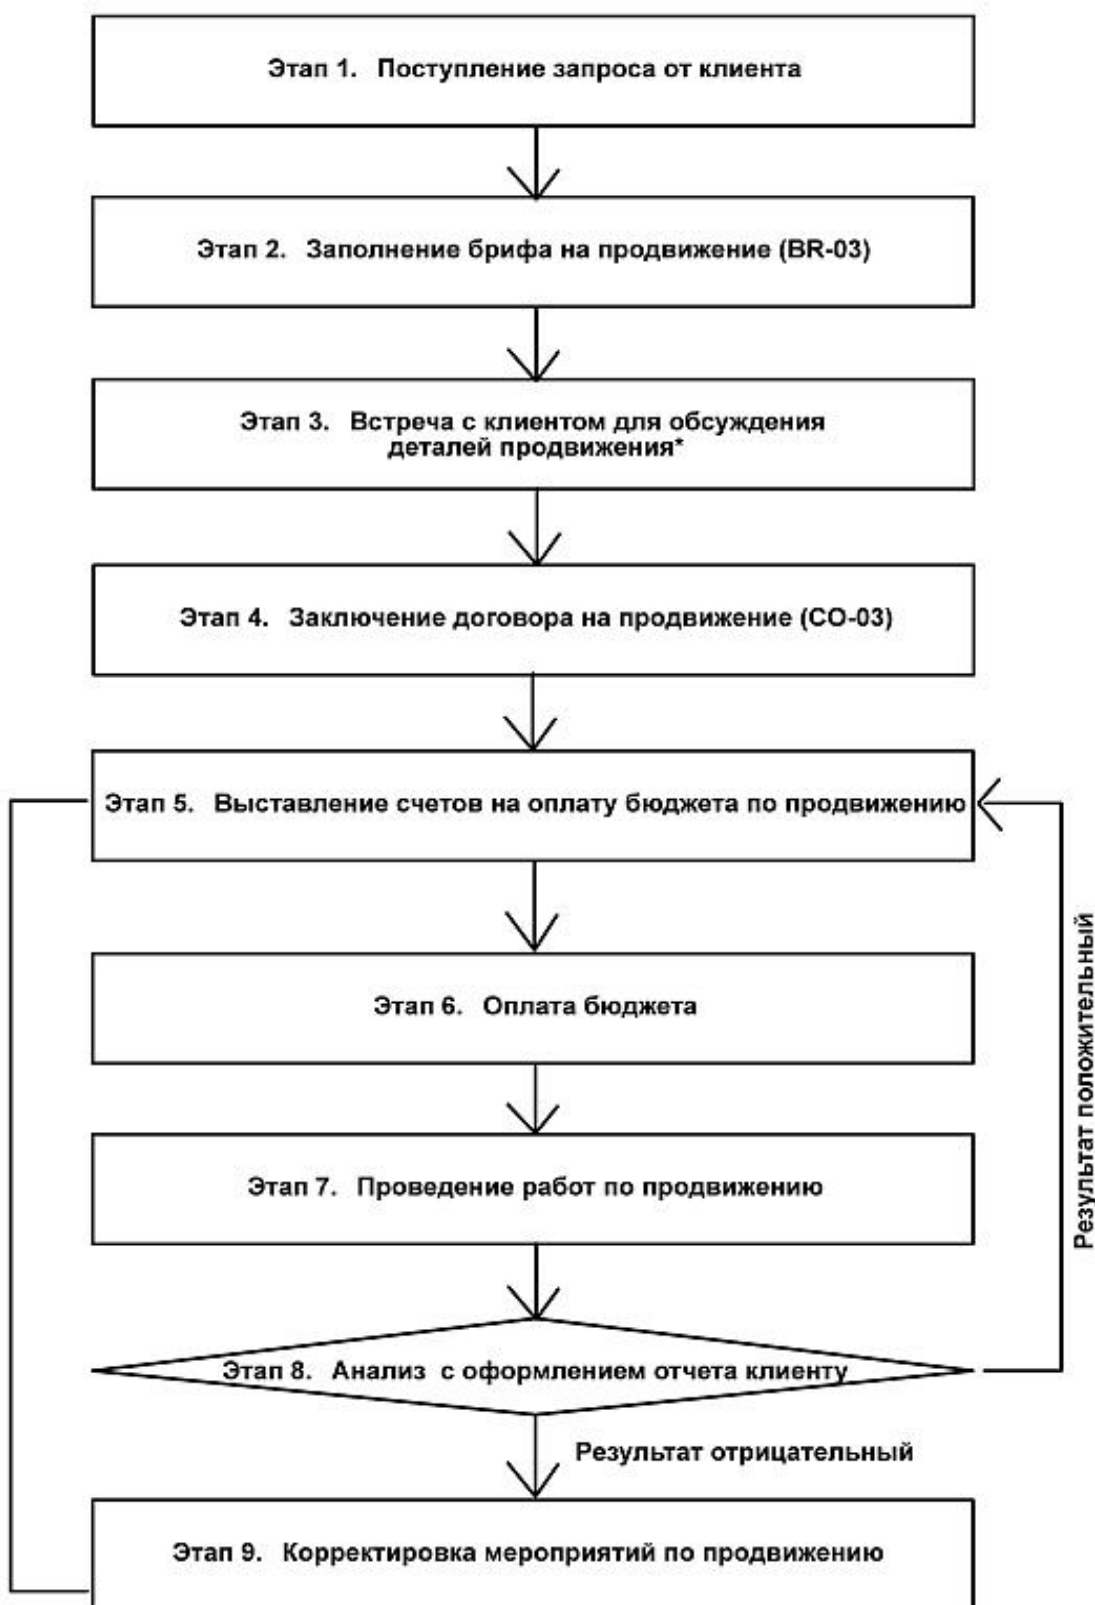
Этап 1. Поступление запроса от клиента

Этап 2. Заполнение брифа на продвижение (BR-03)

Этап 3. Встреча с клиентом для обсуждения деталей продвижения*

Этап 4. Заключение договора на продвижение (CO-03)

Этап 5. Выставление счетов на оплату бюджета по продвижению

Этап 6. Оплата бюджета

Этап 7. Проведение работ по продвижению

Этап 8. Анализ с оформлением отчета клиенту

Результат положительный

Результат отрицательный

Этап 9. Корректировка мероприятий по продвижению